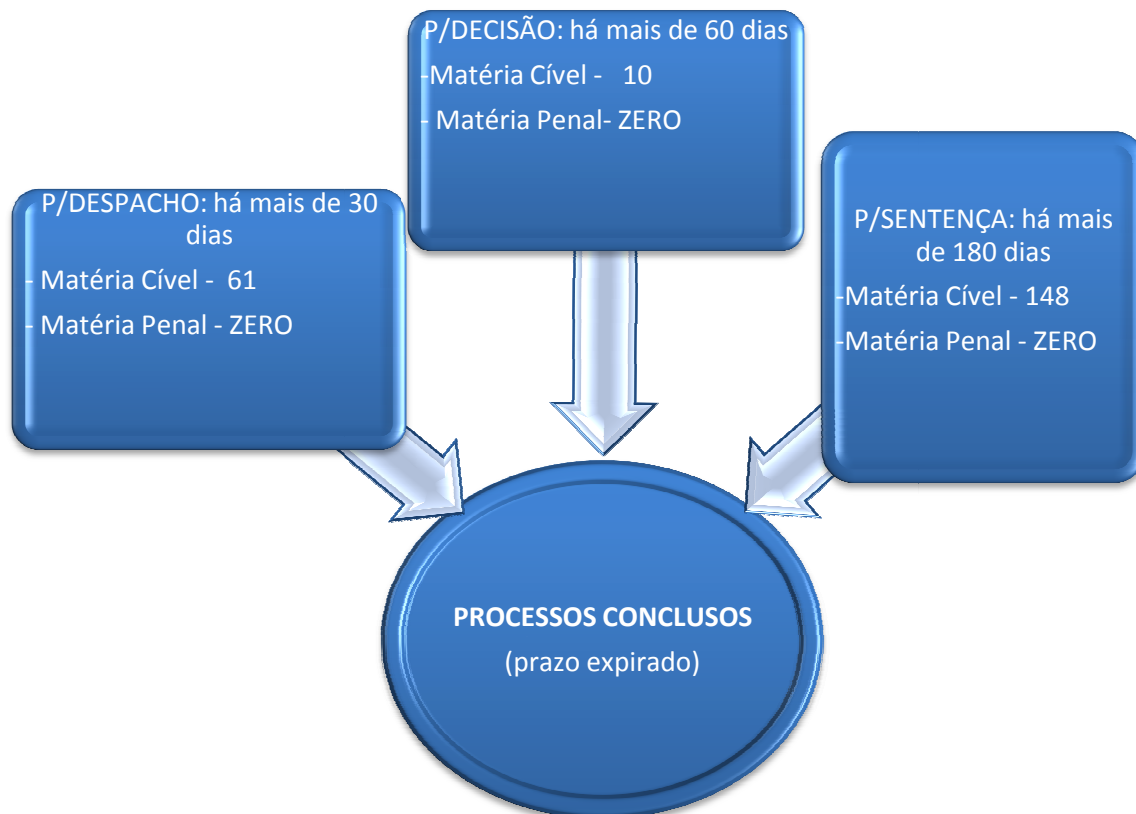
P/DESPACHO: há mais de 30 dias

- Matéria Cível - 61

- Matéria Penal - ZERO

P/DECISÃO: há mais de 60 dias

-Matéria Cível - 10

- Matéria Penal- ZERO

P/SENTENÇA: há mais de 180 dias

-Matéria Cível - 148

-Matéria Penal - ZERO

PROCESSOS CONCLUSOS

(prazo expirado)